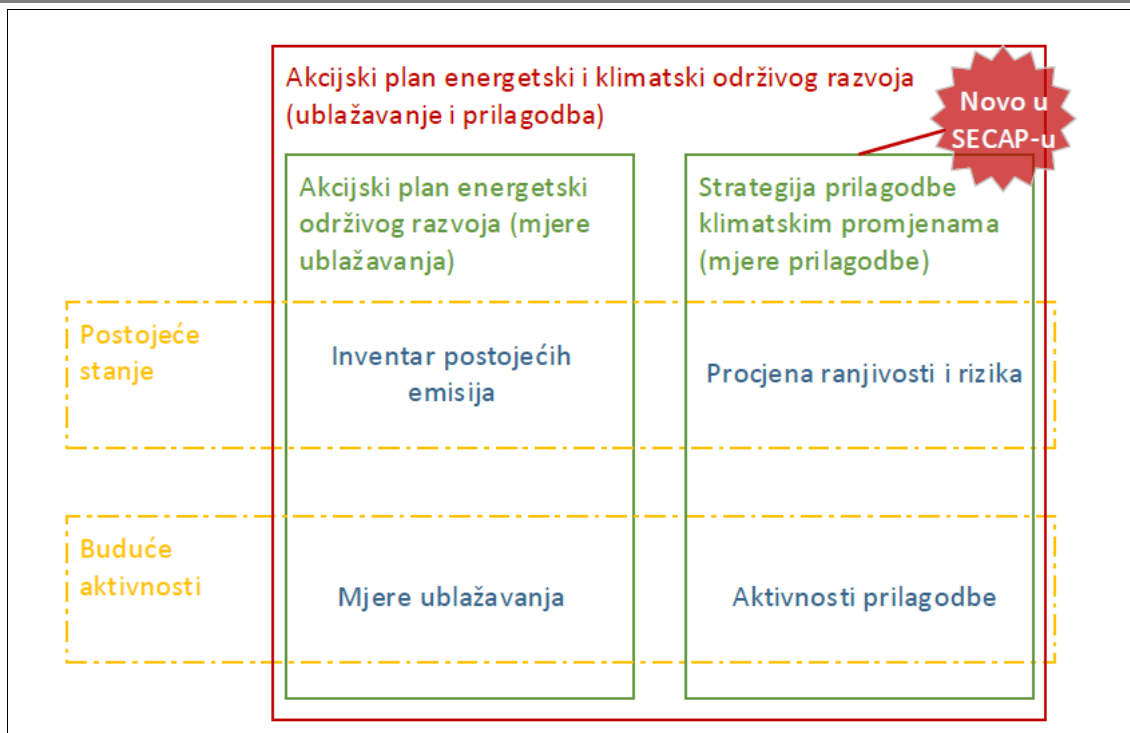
Akcijski plan energetski i klimatski održivog razvoja (ublažavanje i prilagodba)

Novo u SECAP-u

Akcijski plan energetski održivog razvoja (mjere ublažavanja)

Strategija prilagodbe klimatskim promjenama (mjere prilagodbe)

Postojeće stanje

Inventar postojećih emisija

Procjena ranjivosti i rizika

Buduće aktivnosti

Mjere ublažavanja

Aktivnosti prilagodbe